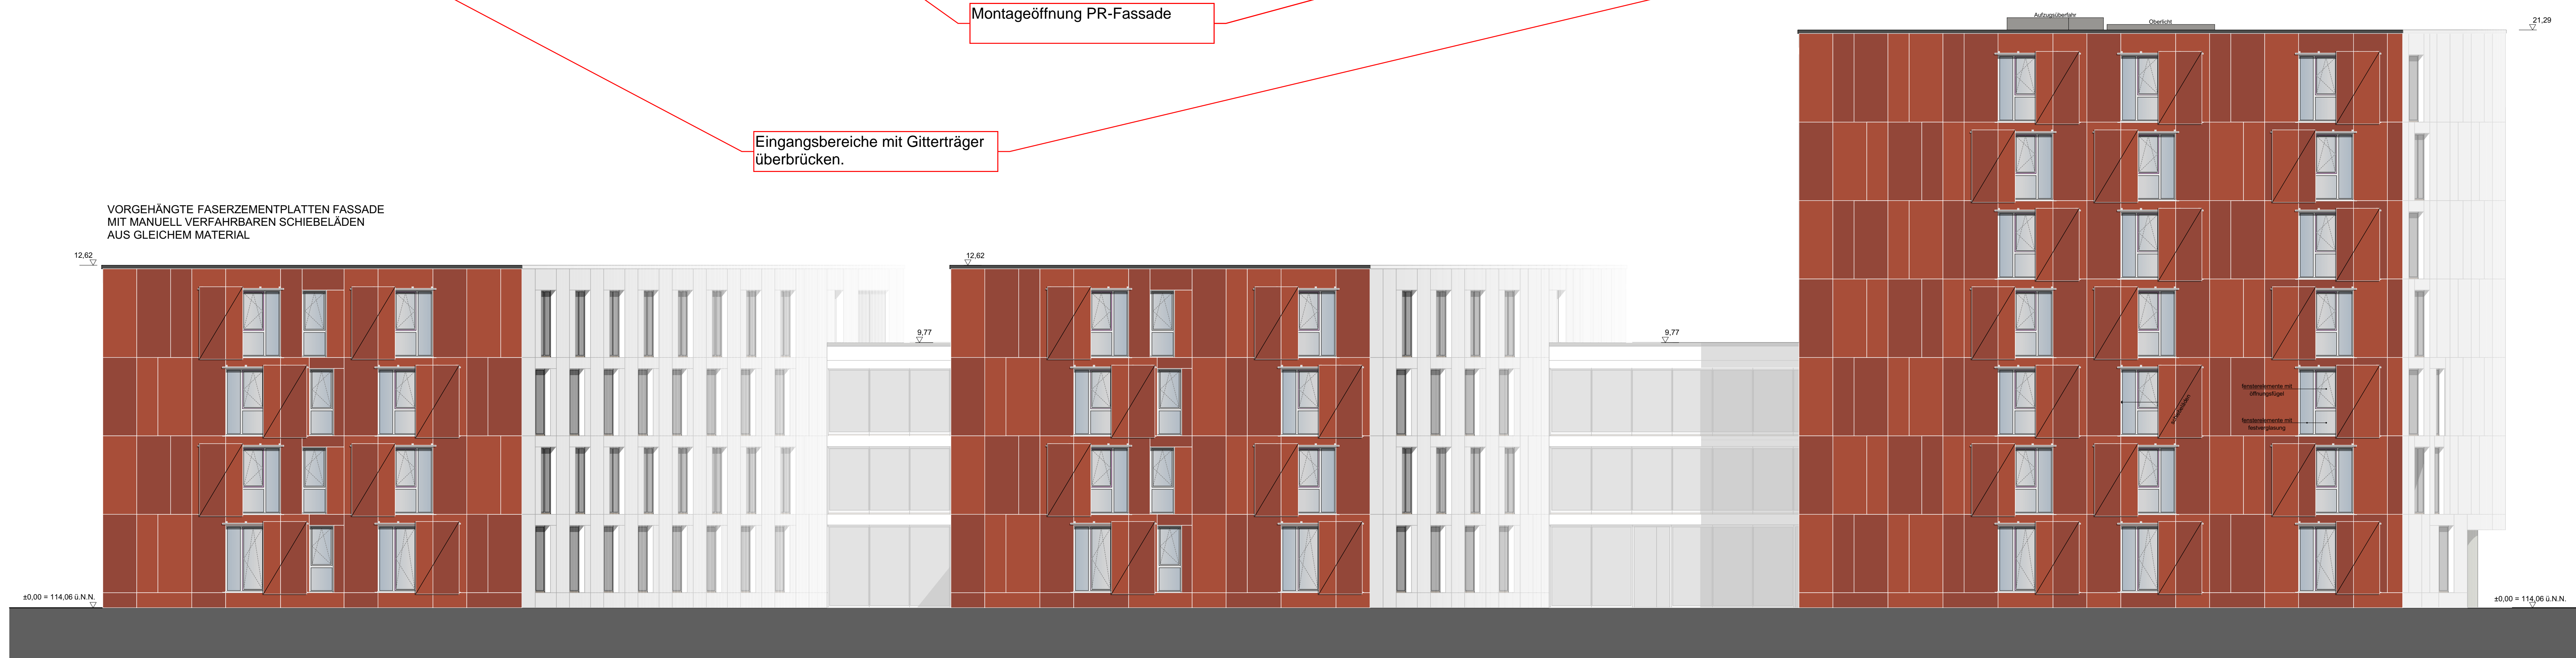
Montageöffnung PR-Fassade

Eingangsbereiche mit Gitterträger überbrücken.

VORGEHÄNGTE FASERZEMENTPLATTEN FASSADE
MIT MANUELL VERFAHRBAREN SCHIEBELÄDEN
AUS GLEICHEM MATERIAL

Aufzugsüberfahrt

Oberlicht

21,29

12,62

12,62

9,77

9,77

fensterelemente mit öffnungsflügel

fensterelemente mit festverglasung

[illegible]

±0,00 = 114,06 ü.N.N.

±0,00 = 114,06 ü.N.N.